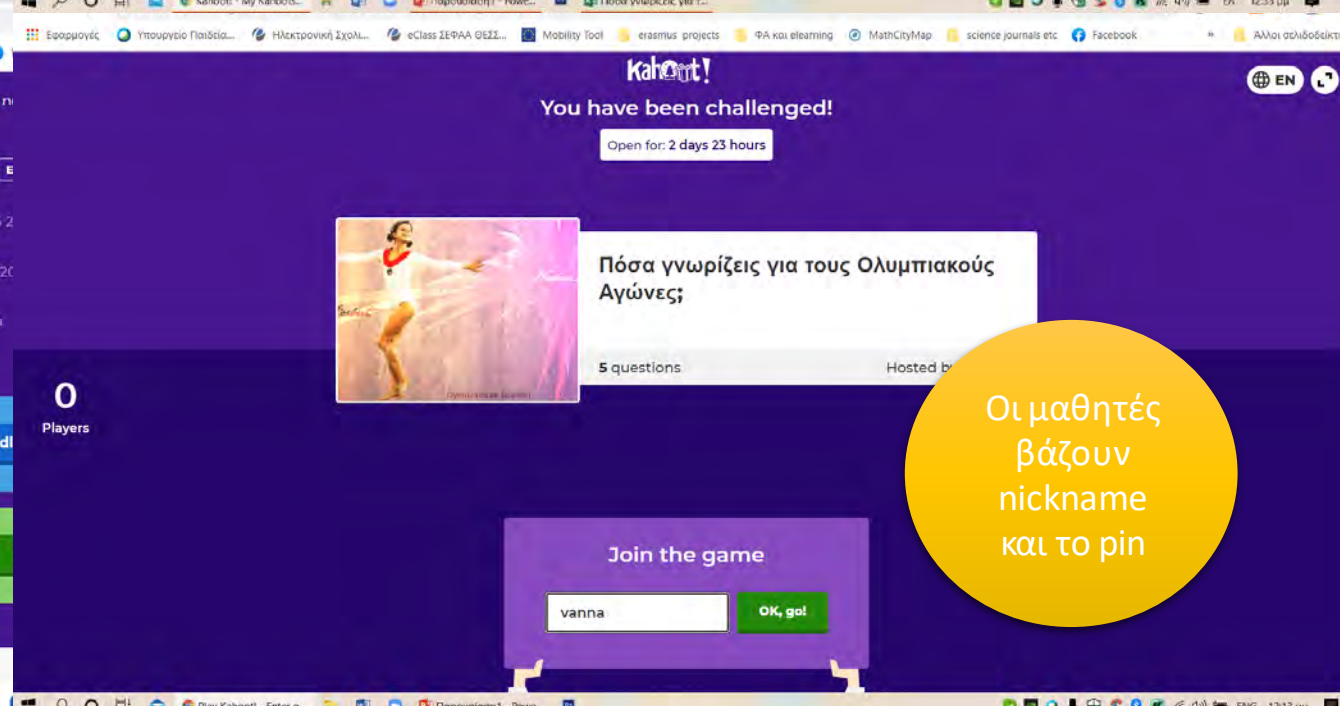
Εφαρμογές Υπουργείο Παιδεία... Ηλεκτρονική Σχολι... eClass ΣΕΦΑΑ ΘΕΣΣ... Mobility Tool erasmus projects ΦΑ και elearning MathCityMap science journals etc Facebook Άλλοι σελιδοδείκτες

Kahoot!

EN

You have been challenged!

Open for: 2 days 23 hours

Πόσα γνωρίζεις για τους Ολυμπιακούς Αγώνες;

5 questions

Hosted b

0
Players

Join the game

vanna

OK, go!

Οι μαθητές βάζουν nickname και το pin

Play Kahoot! - Enter g...